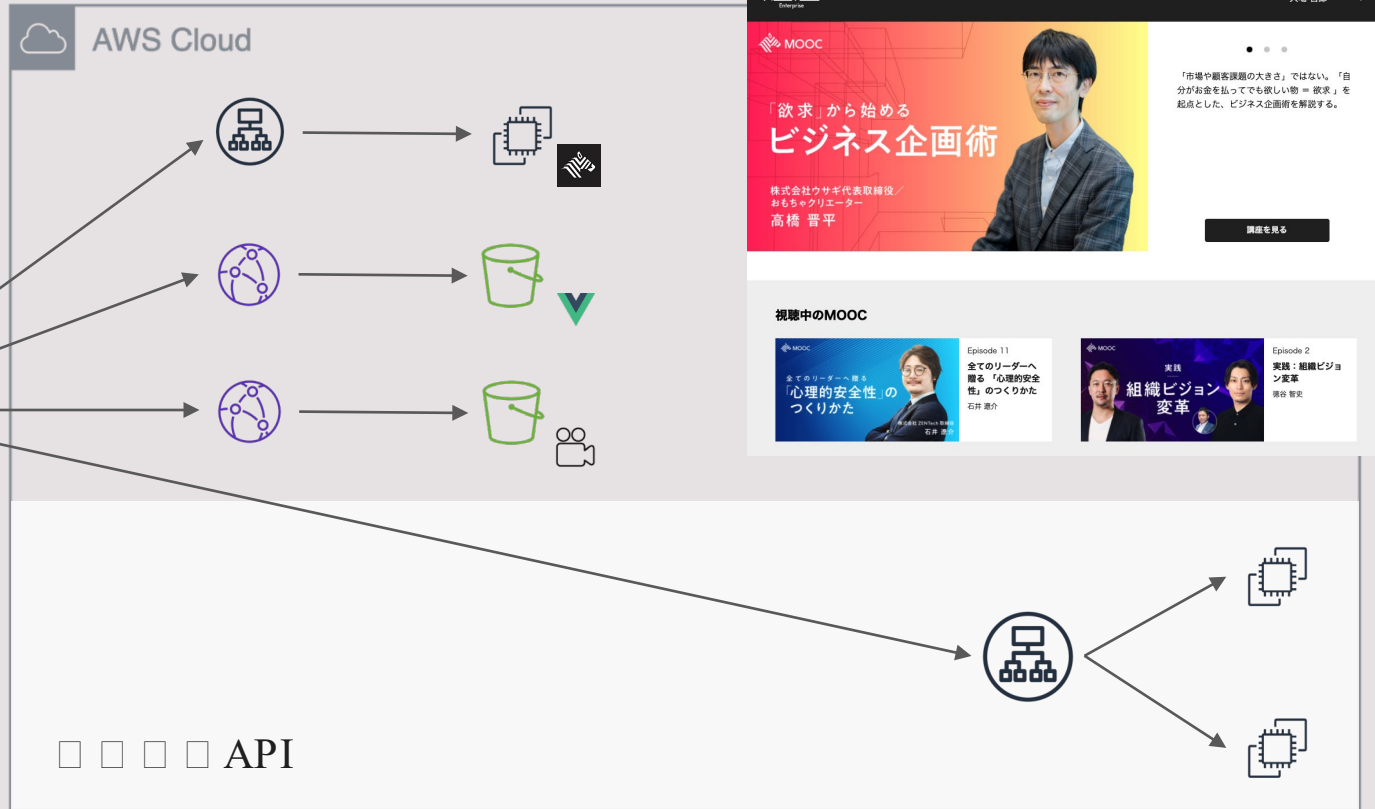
AWS Cloud

Enterprise

MOOC

「欲求」から始める
ビジネス企画術

株式会社ウサギ代表取締役／おもちゃクリエーター
高橋 晋平

「市場や顧客課題の大きさ」ではない。「自分がお金を払ってでも欲しい物 = 欲求 」を起点とした、ビジネス企画術を解説する。

講座を見る

視聴中のMOOC

MOOC
全てのリーダーへ贈る
「心理的安全性」のつくりかた
株式会社 ZENTech 取締役
石井 遼介

Episode 11
全てのリーダーへ贈る 「心理的安全性」のつくりかた
石井 遼介

MOOC
実践
組織ビジョン変革

Episode 2
実践：組織ビジョン変革
猪谷 智史

□ □ □ □ API